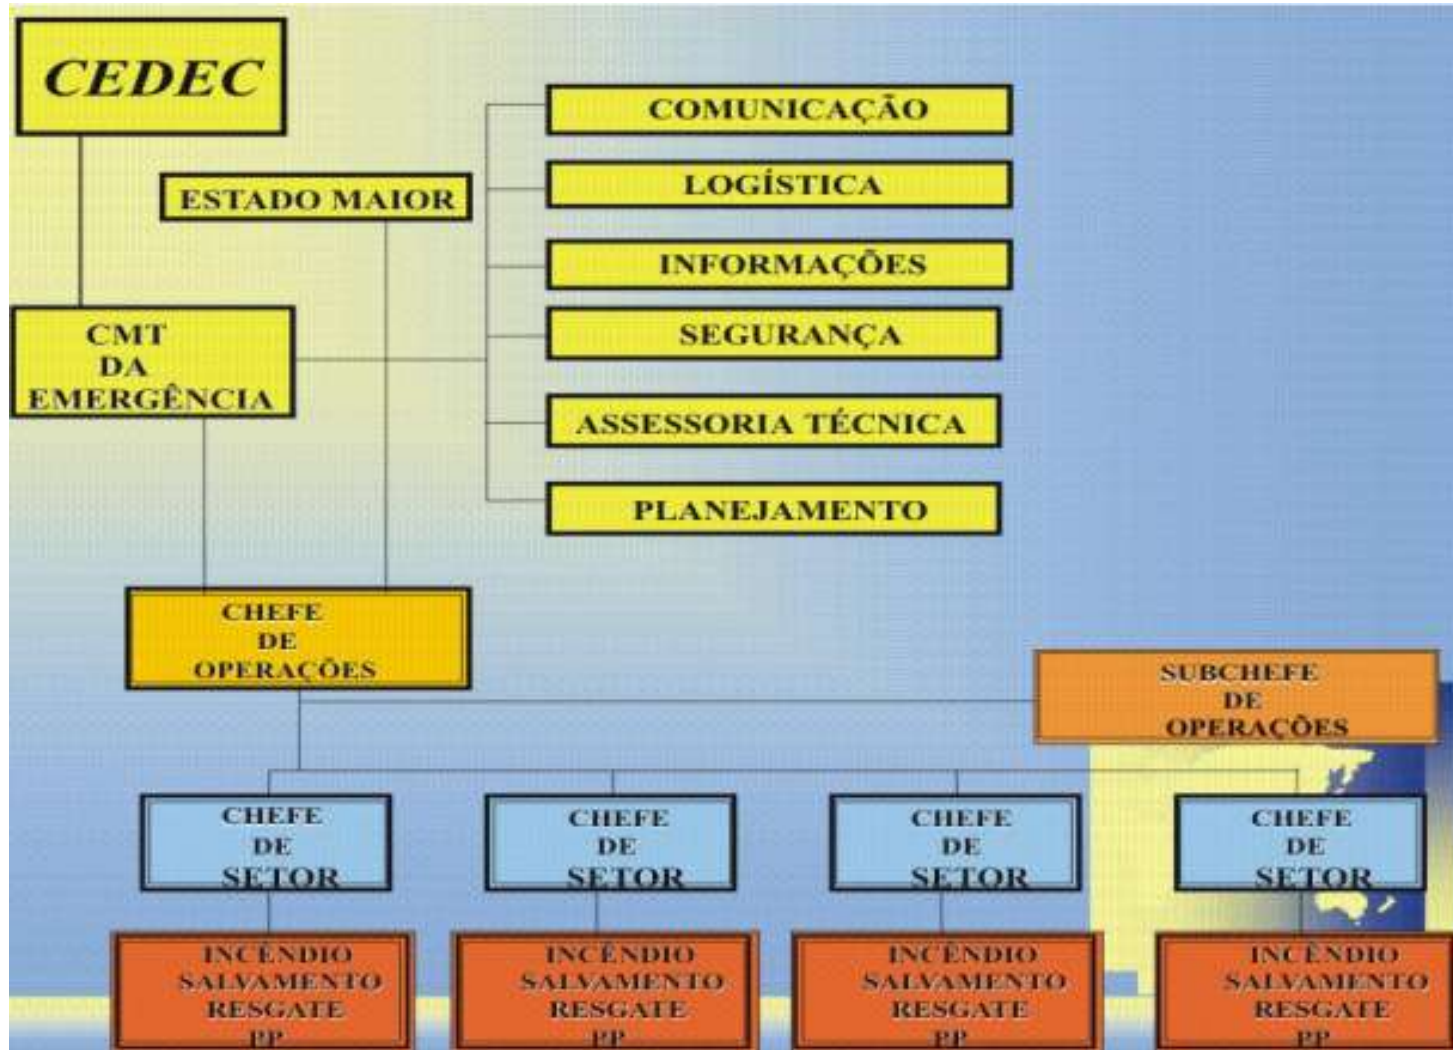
CEDEC

ESTADO MAIOR

COMUNICAÇÃO

LOGÍSTICA

INFORMAÇÕES

SEGURANÇA

ASSESSORIA TÉCNICA

PLANEJAMENTO

CMT DA EMERGÊNCIA

CHEFE DE OPERAÇÕES

SUBCHEFE DE OPERAÇÕES

CHEFE DE SETOR

CHEFE DE SETOR

CHEFE DE SETOR

CHEFE DE SETOR

INCÊNDIO SALVAMENTO RESGATE PP

INCÊNDIO SALVAMENTO RESGATE PP

INCÊNDIO SALVAMENTO RESGATE PP

INCÊNDIO SALVAMENTO RESGATE PP